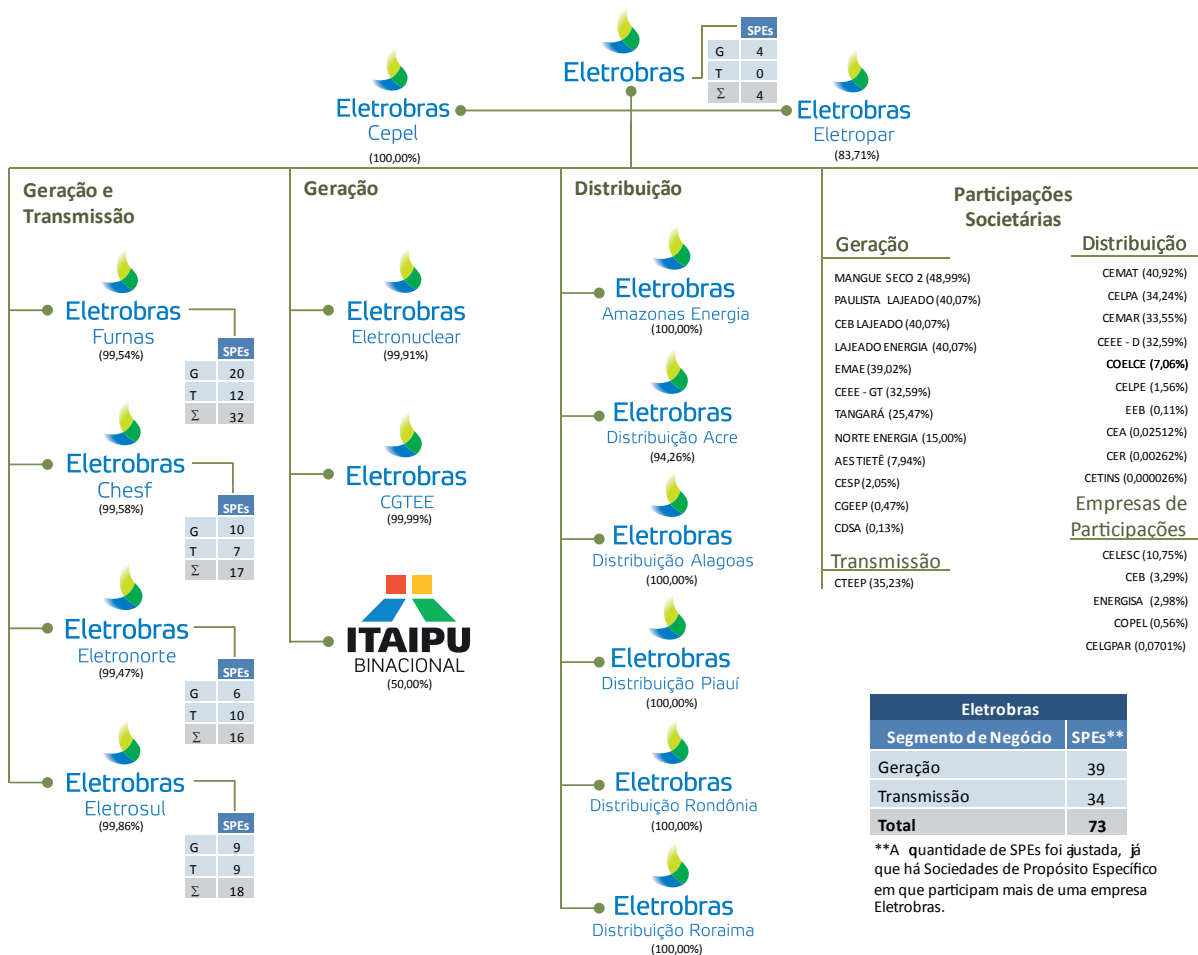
Eletrobras

| | SPEs |
|---|---|
| G | 4 |
| T | 0 |
| $\Sigma$ | 4 |

Eletrobras
Cepel
(100,00%)

Eletrobras
Eletropar
(83,71%)

Geração e Transmissão

Eletrobras
Furnas
(99,54%)

| | SPEs |
|---|---|
| G | 20 |
| T | 12 |
| $\Sigma$ | 32 |

Eletrobras
Chesf
(99,58%)

| | SPEs |
|---|---|
| G | 10 |
| T | 7 |
| $\Sigma$ | 17 |

Eletrobras
Eletronorte
(99,47%)

| | SPEs |
|---|---|
| G | 6 |
| T | 10 |
| $\Sigma$ | 16 |

Eletrobras
Eletrosul
(99,86%)

| | SPEs |
|---|---|
| G | 9 |
| T | 9 |
| $\Sigma$ | 18 |

Geração

Eletrobras
Eletronuclear
(99,91%)

Eletrobras
CGTEE
(99,99%)

ITAIPU
BINACIONAL
(50,00%)

Distribuição

Eletrobras
Amazonas Energia
(100,00%)

Eletrobras
Distribuição Acre
(94,26%)

Eletrobras
Distribuição Alagoas
(100,00%)

Eletrobras
Distribuição Piauí
(100,00%)

Eletrobras
Distribuição Rondônia
(100,00%)

Eletrobras
Distribuição Roraima
(100,00%)

Participações Societárias

Geração
MANGUE SECO 2 (48,99%)
PAULISTA LAJEADO (40,07%)
CEB LAJEADO (40,07%)
LAJEADO ENERGIA (40,07%)
EMAE (39,02%)
CEEE - GT (32,59%)
TANGARÁ (25,47%)
NORTE ENERGIA (15,00%)
AES TIETÊ (7,94%)
CESP (2,05%)
CGEEP (0,47%)
CDSA (0,13%)

Transmissão
CTEEP (35,23%)

Distribuição
CEMAT (40,92%)
CELPA (34,24%)
CEMAR (33,55%)
CEEE - D (32,59%)
COELCE (7,06%)
CELPE (1,56%)
EEB (0,11%)
CEA (0,02512%)
CER (0,00262%)
CETINS (0,000026%)

Empresas de Participações
CELESC (10,75%)
CEB (3,29%)
ENERGISA (2,98%)
COPEL (0,56%)
CELGPAR (0,0701%)

| Eletrobras | |
|---|---|
| Segmento de Negócio | SPEs** |
| Geração | 39 |
| Transmissão | 34 |
| Total | 73 |

**A quantidade de SPEs foi ajustada, já que há Sociedades de Propósito Específico em que participam mais de uma empresa Eletrobras.